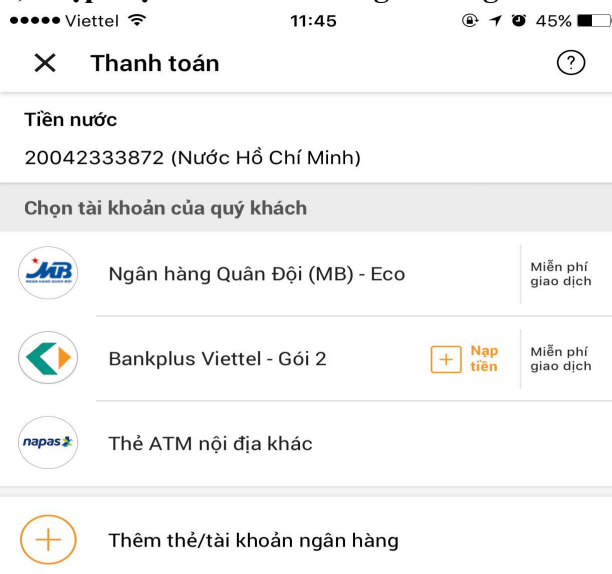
●●●●● Viettel 11:45 45%

Thanh toán ?

Tiền nước
20042333872 (Nước Hồ Chí Minh)

Chọn tài khoản của quý khách

MB
Ngân hàng Quân Đội (MB) - Eco
Miễn phí giao dịch

Bankplus Viettel - Gói 2
+ Nạp tiền
Miễn phí giao dịch

napas
Thẻ ATM nội địa khác

+ Thêm thẻ/tài khoản ngân hàng